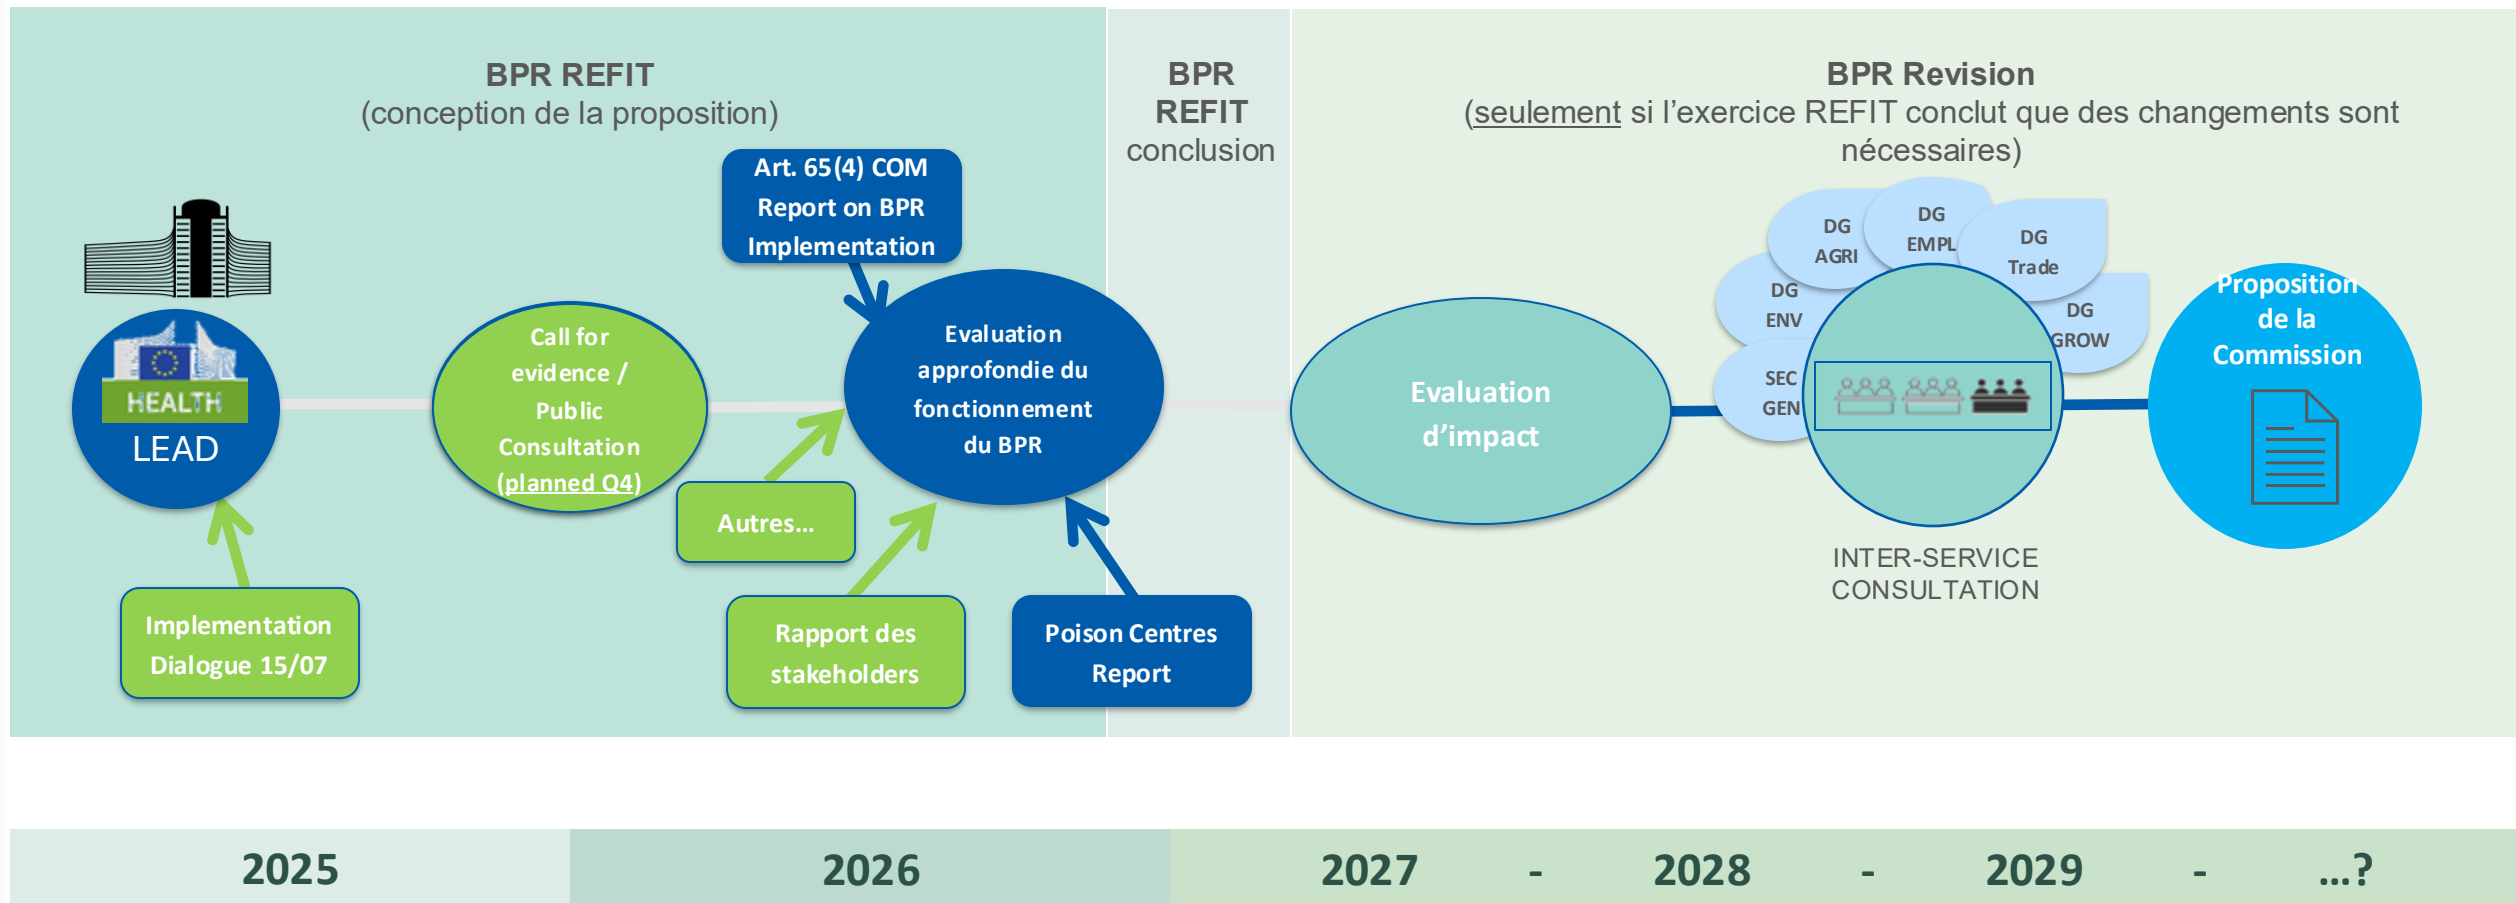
BPR REFIT
(conception de la proposition)

BPR REFIT conclusion

BPR Revision
(seulement si l'exercice REFIT conclut que des changements sont nécessaires)

HEALTH
LEAD

Implementation Dialogue 15/07

Call for evidence / Public Consultation (planned Q4)

Art. 65(4) COM Report on BPR Implementation

Evaluation approfondie du fonctionnement du BPR

Autres…

Rapport des stakeholders

Poison Centres Report

Evaluation d'impact

DG AGRI

DG EMPL

DG Trade

DG ENV

DG GROW

SEC GEN

INTER-SERVICE CONSULTATION

Proposition de la Commission

| 2025 | 2026 | 2027 - 2028 - 2029 - …? |
|---|---|---|